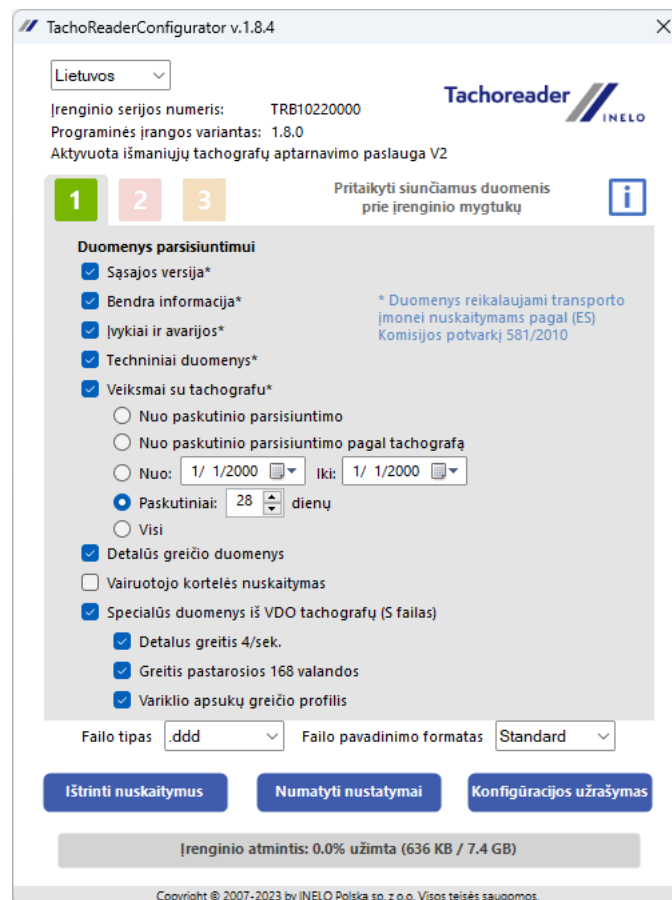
TachoReaderConfigurator v.1.8.4

Lietuvos

Įrenginio serijos numeris: TRB10220000
Programinės įrangos variantas: 1.8.0
Aktyvuota išmaniųjų tachografų aptarnavimo paslauga V2

Tachoreader INELO

1 2 3

Pritaikyti siunčiamus duomenis prie įrenginio mygtukų

i

Duomenys parsisiuntimui
Sąsajos versija*
Bendra informacija*
Įvykiai ir avarijos*
Techniniai duomenys*
Veiksmai su tachografu*

* Duomenys reikalaujami transporto įmonei nuskaitymams pagal (ES) Komisijos potvarkį 581/2010

Nuo paskutinio parsisiuntimo
Nuo paskutinio parsisiuntimo pagal tachografą
Nuo: 1/ 1/2000 Iki: 1/ 1/2000
Paskutiniai: 28 dienų
Visi
Detalūs greičio duomenys
Vairuotojo kortelės nuskaitymas
Specialūs duomenys iš VDO tachografų (S failas)
Detalus greitis 4/sek.
Greitis pastarosios 168 valandos
Variklio apsukų greičio profilis

Failo tipas .ddd Failo pavadinimo formatas Standard

Ištrinti nuskaitymus
Numatyti nustatymai
Konfigūracijos užrašymas

Įrenginio atmintis: 0.0% užimta (636 KB / 7.4 GB)

Copyright © 2007-2023 by INELO Polska sp. z o.o. Visos teisės saugomos.